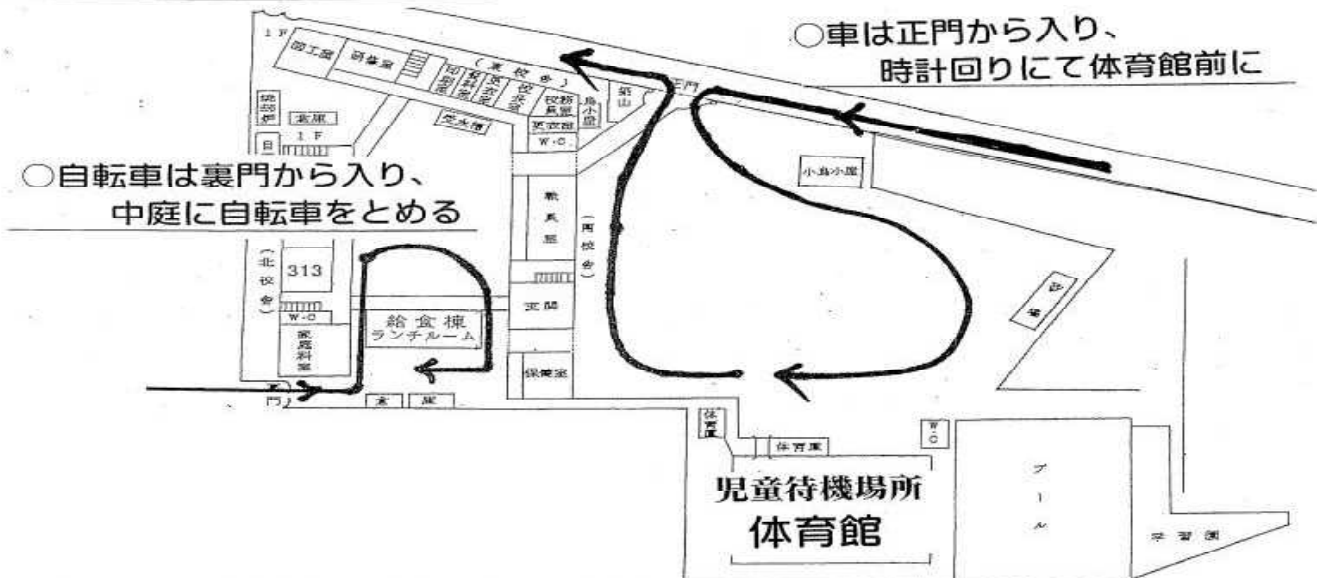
○車は正門から入り、
時計回りにて体育館前に

○自転車は裏門から入り、
中庭に自転車をとめる

1F
図工室
研修室
（東校舎）
印刷室
理科準備室
校長室
事務室
校務員室
鳥小屋
築山
正門
焼却炉
倉庫
日
1F
用水槽
更衣室
W.C.
小鳥小屋
職員室
（西校舎）
（北校舎）
313
W.C
給食棟
ランチルーム
玄関
砂場
家庭科室
保健室
門
倉庫
体育倉庫
体育庫
W.C
児童待機場所
体育館
プール
学習園